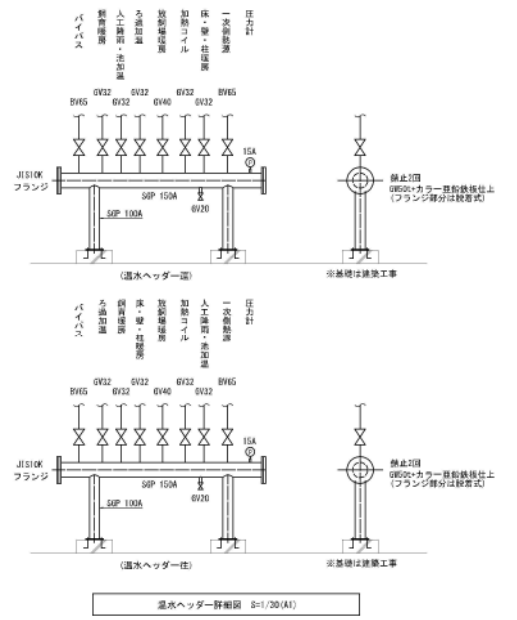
バイパス
飼育暖房
人工降雨・池加温
ろ過加温
床・壁・柱暖房
加熱コイル
放飼場暖房
一次側熱源
圧力計

BV65
GV32
GV32
GV32
GV40
GV32
GV32
BV65

15A
P

JIS10K
フランジ

SGP 150A
GV20
SGP 100A

(温水ヘッダー還)

保止2回
GW50t+カラー亜鉛鉄板仕上
(フランジ部分は脱着式)

※基礎は建築工事

バイパス
ろ過加温
飼育暖房
床・壁・柱暖房
放飼場暖房
加熱コイル
人工降雨・池加温
一次側熱源
圧力計

BV65
GV32
GV32
GV32
GV40
GV32
GV32
BV65

15A
P

JIS10K
フランジ

SGP 150A
GV20
SGP 100A

(温水ヘッダー往)

保止2回
GW50t+カラー亜鉛鉄板仕上
(フランジ部分は脱着式)

※基礎は建築工事

温水ヘッダー詳細図 S=1/30(A1)